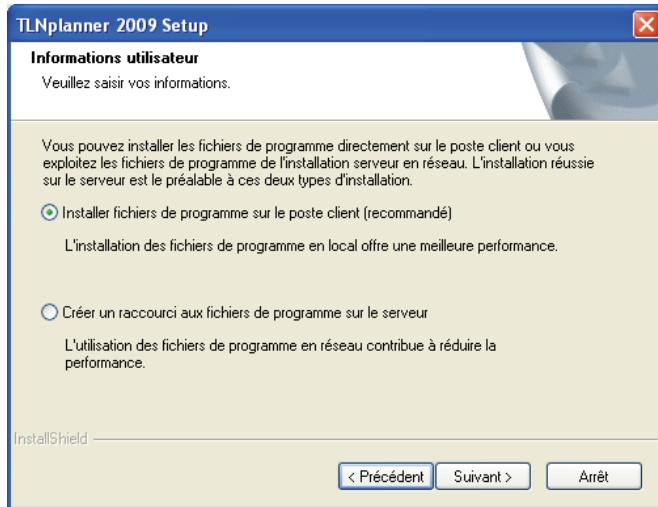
TLNplanner 2009 Setup

Informations utilisateur

Veuillez saisir vos informations.

Vous pouvez installer les fichiers de programme directement sur le poste client ou vous exploitez les fichiers de programme de l'installation serveur en réseau. L'installation réussie sur le serveur est le préalable à ces deux types d'installation.

Installer fichiers de programme sur le poste client (recommandé)

L'installation des fichiers de programme en local offre une meilleure performance.

Créer un raccourci aux fichiers de programme sur le serveur

L'utilisation des fichiers de programme en réseau contribue à réduire la performance.

InstallShield

< Précédent | Suivant > | Arrêt